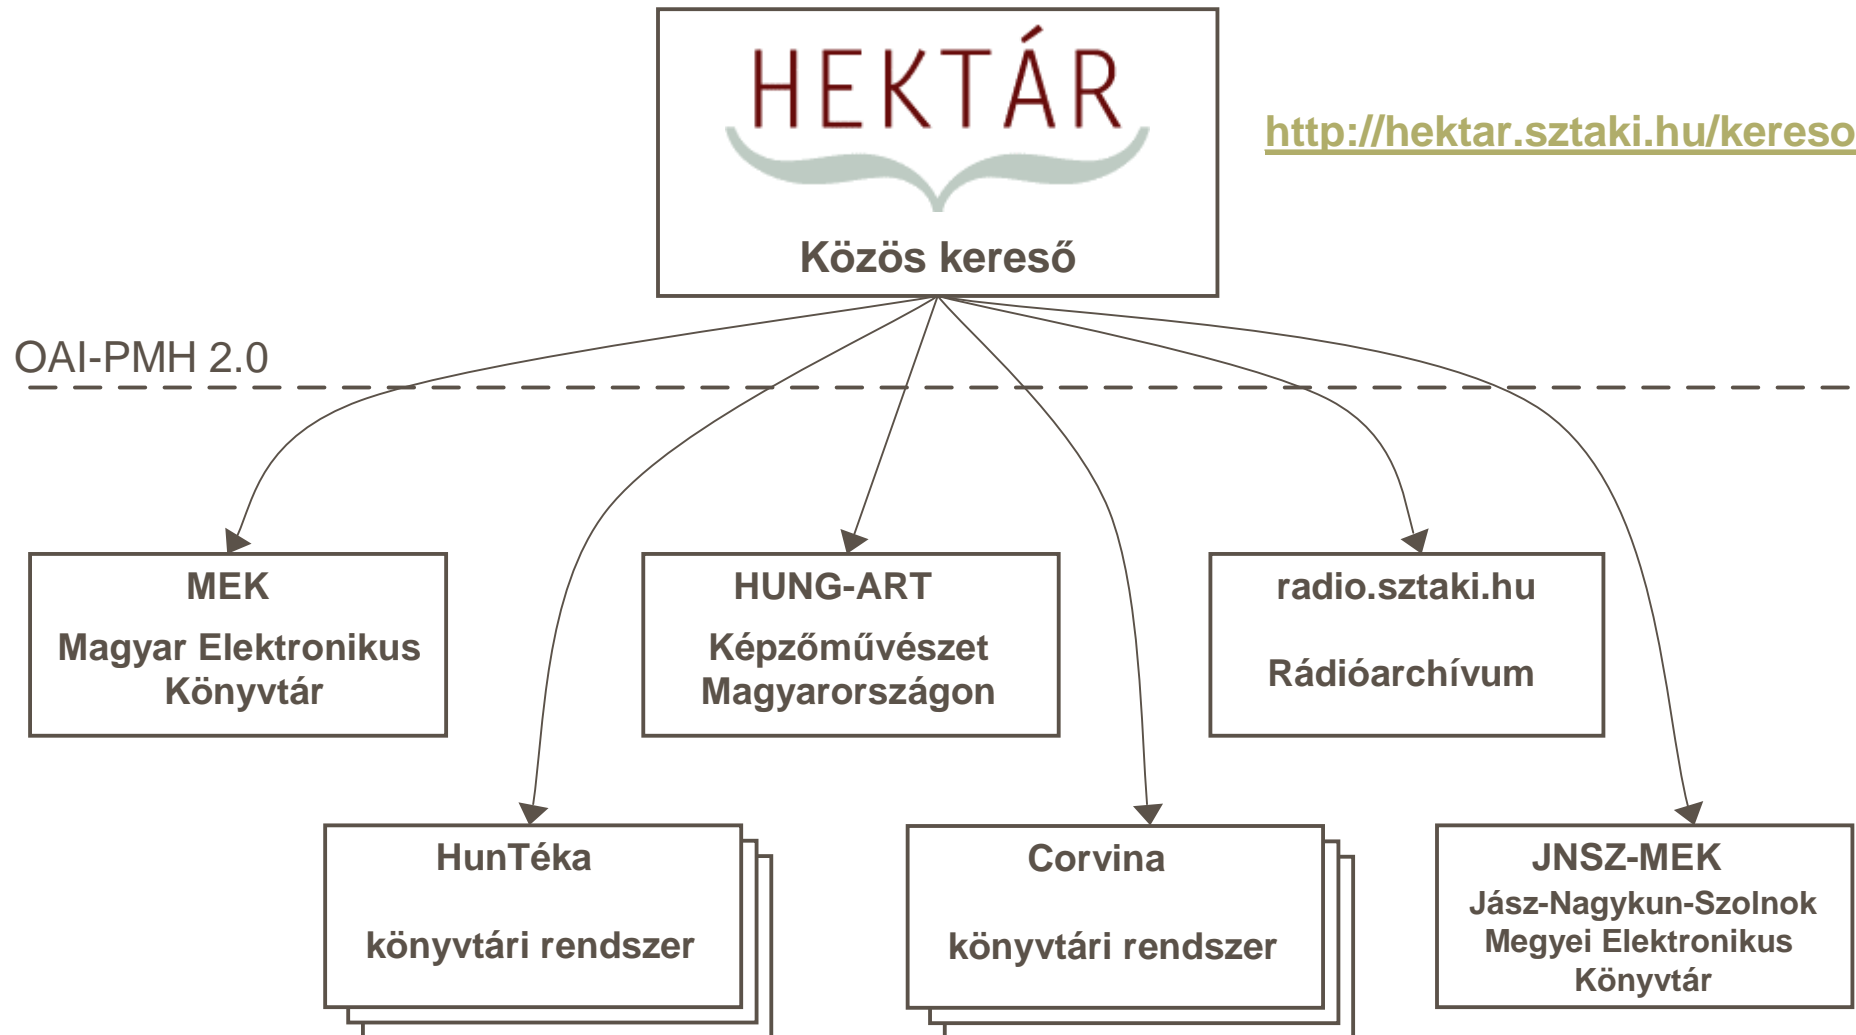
HEKTÁR

Közös kereső

http://hektar.sztaki.hu/kereso

OAI-PMH 2.0

MEK
Magyar Elektronikus Könyvtár

HUNG-ART
Képzőművészet Magyarországon

radio.sztaki.hu
Rádióarchívum

HunTéka
könyvtári rendszer

Corvina
könyvtári rendszer

JNSZ-MEK
Jász-Nagykun-Szolnok Megyei Elektronikus Könyvtár